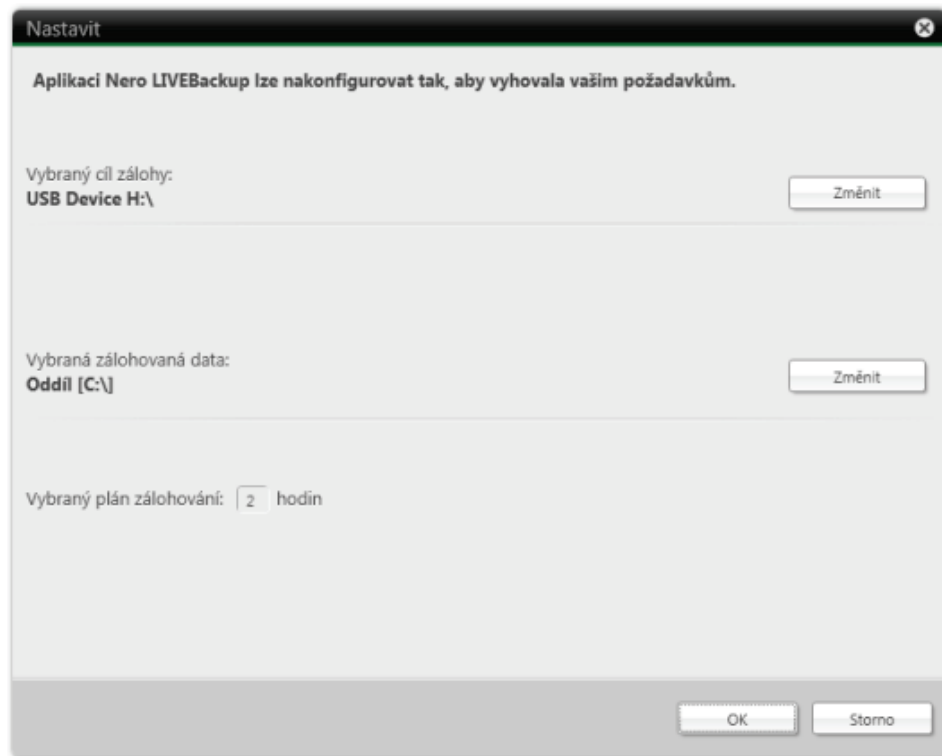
Nastavit

Aplikaci Nero LIVEBackup lze nakonfigurovat tak, aby vyhovala vašim požadavkům.

Vybraný cíl zálohy:
USB Device H:\

Změnit

Vybraná zálohovaná data:
Oddíl [C:\]

Změnit

Vybraný plán zálohování: 2 hodin

OK

Storno